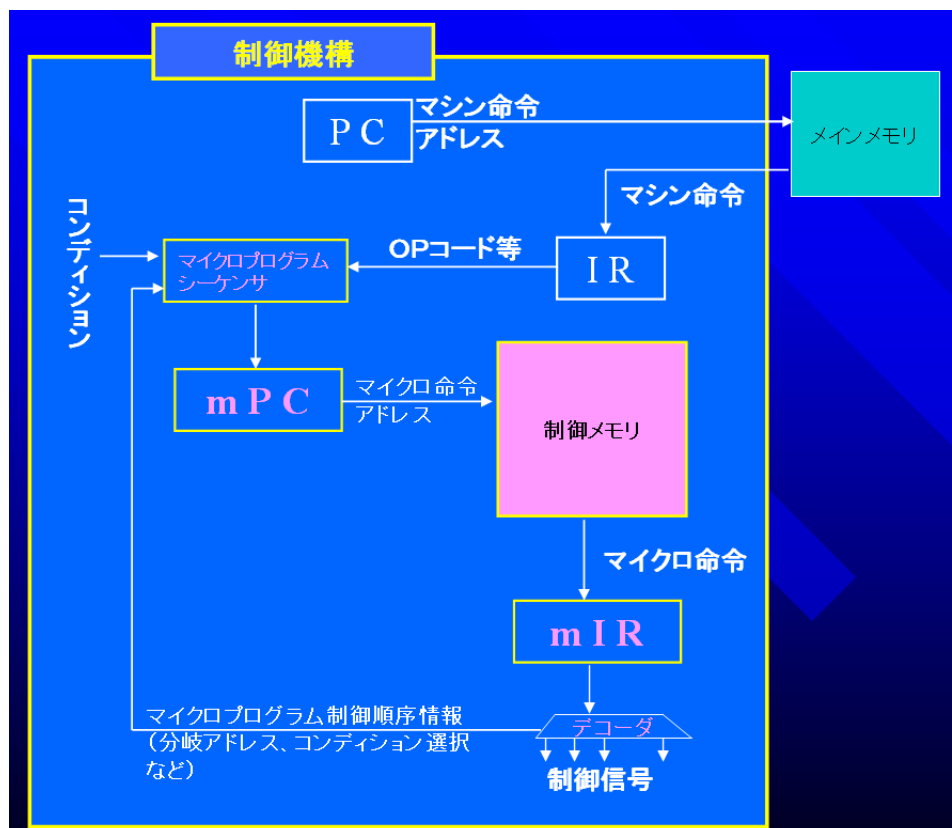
制御機構

PC

マシン命令
アドレス

メインメモリ

マシン命令

コンディション

マイクロプログラム
シーケンサ

OPコード等

IR

mPC

マイクロ命令
アドレス

制御メモリ

マイクロ命令

mIR

マイクロプログラム制御順序情報
（分岐アドレス、コンディション選択など）

デコーダ

制御信号